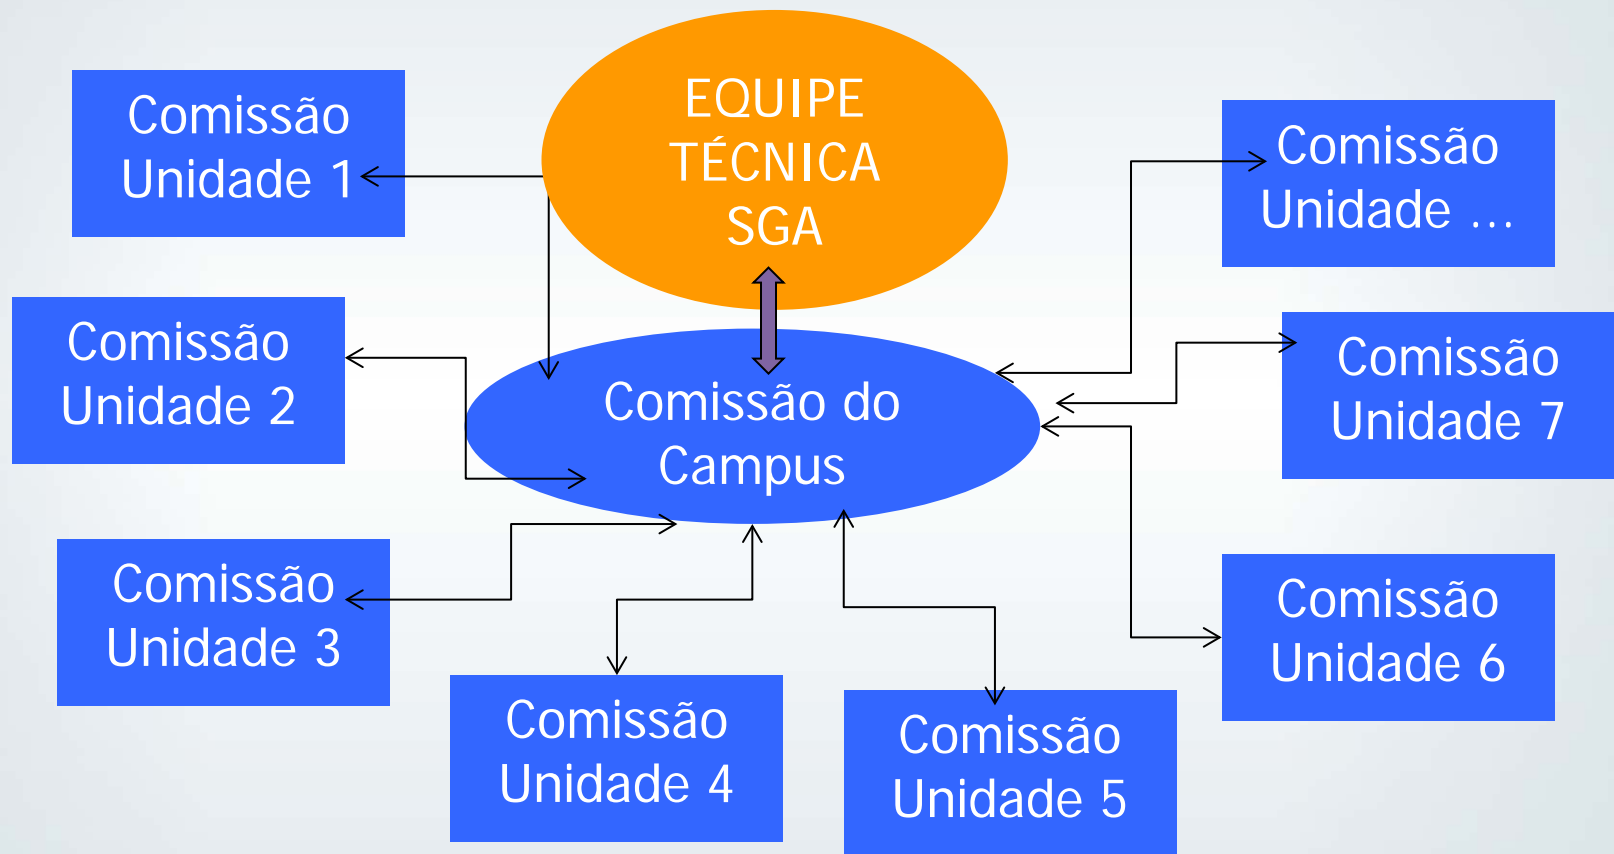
Comissão Unidade 1

EQUIPE TÉCNICA SGA

Comissão Unidade ...

Comissão Unidade 2

Comissão do Campus

Comissão Unidade 7

Comissão Unidade 3

Comissão Unidade 6

Comissão Unidade 4

Comissão Unidade 5